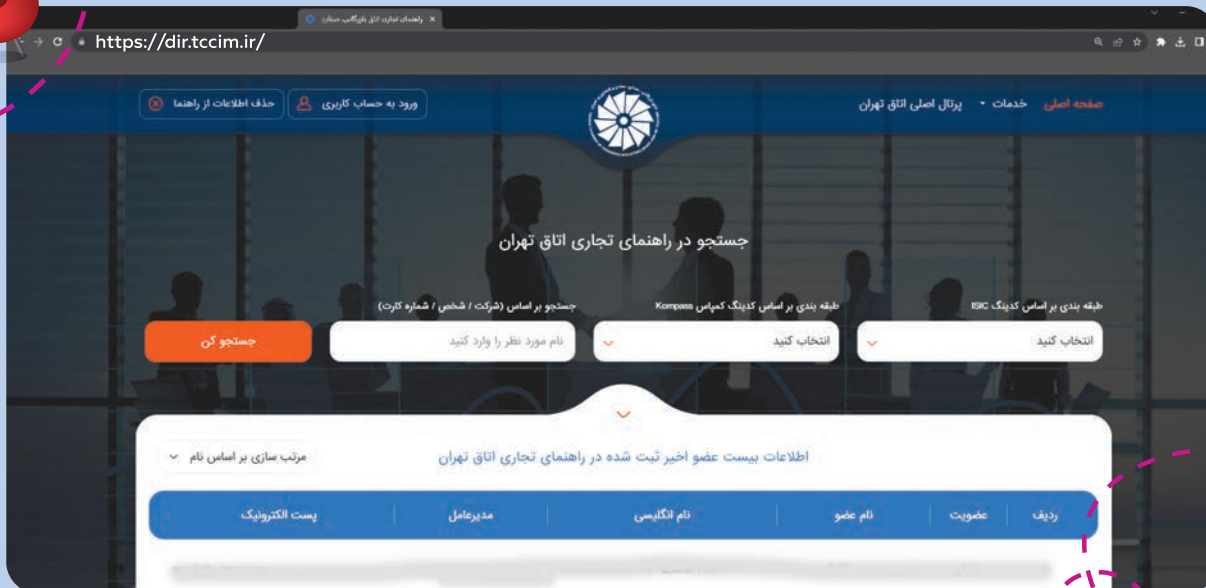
راهنمای تجارت اتاق بازرگانی، صنایع،

https://dir.tccim.ir/

صفحه اصلی خدمات پرتال اصلی اتاق تهران

ورود به حساب کاربری حذف اطلاعات از راهنما

جستجو در راهنمای تجاری اتاق تهران

طبقه بندی بر اساس کدینگ ISIC
انتخاب کنید

طبقه بندی بر اساس کدینگ کمپاس Kompass
انتخاب کنید

جستجو بر اساس (شرکت / شخص / شماره کارت)
نام مورد نظر را وارد کنید

جستجو کن

اطلاعات بیست عضو اخیر ثبت شده در راهنمای تجاری اتاق تهران

مرتب سازی بر اساس نام

| ردیف | عضویت | نام عضو | نام انگلیسی | مدیرعامل | پست الکترونیک |
|---|---|---|---|---|---|